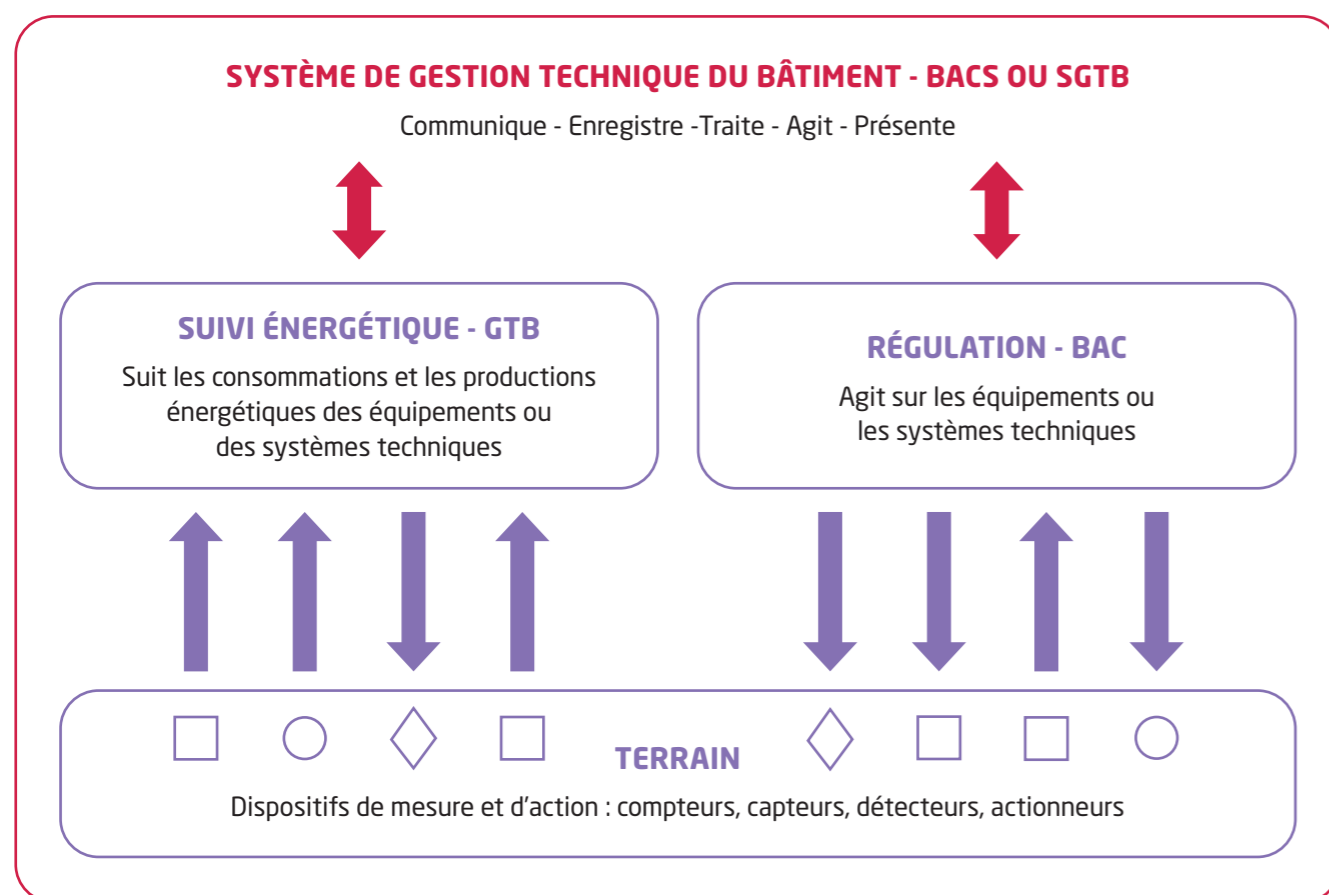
SYSTÈME DE GESTION TECHNIQUE DU BÂTIMENT - BACS OU SGTB

Communique - Enregistre -Traite - Agit - Présente

SUIVI ÉNERGÉTIQUE - GTB

Suit les consommations et les productions énergétiques des équipements ou des systèmes techniques

RÉGULATION - BAC

Agit sur les équipements ou les systèmes techniques

TERRAIN

Dispositifs de mesure et d'action : compteurs, capteurs, détecteurs, actionneurs